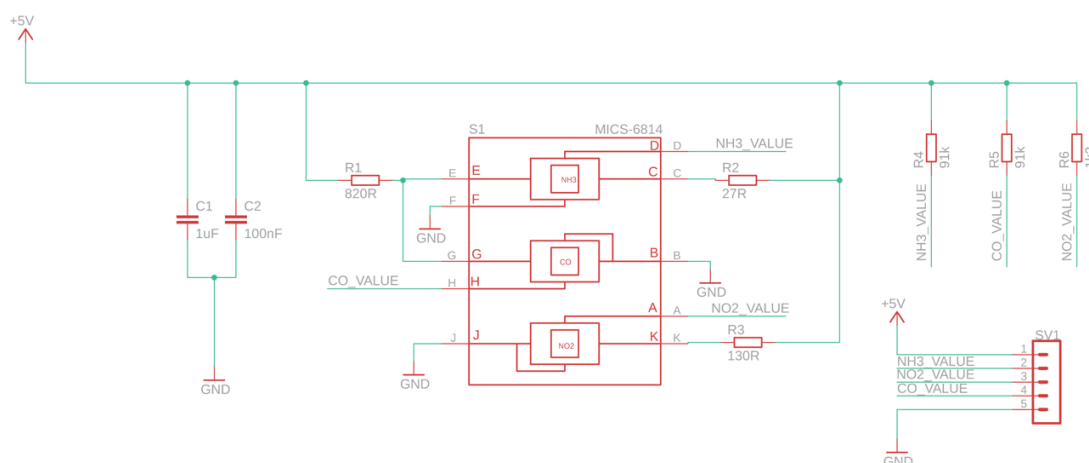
+5V

C1
1uF

C2
100nF

GND

R1
820R

S1
MICS-6814

E
E
F
F
GND
G
G
H
H
CO_VALUE
J
J
GND

NH3
CO
NO2

D
D
NH3_VALUE
C
C
R2
27R
B
B
GND
A
A
NO2_VALUE
K
K
R3
130R

R4
91k
NH3_VALUE

R5
91k
CO_VALUE

R6
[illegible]
NO2_VALUE

+5V
SV1
NH3_VALUE
NO2_VALUE
CO_VALUE
1
2
3
4
5
GND